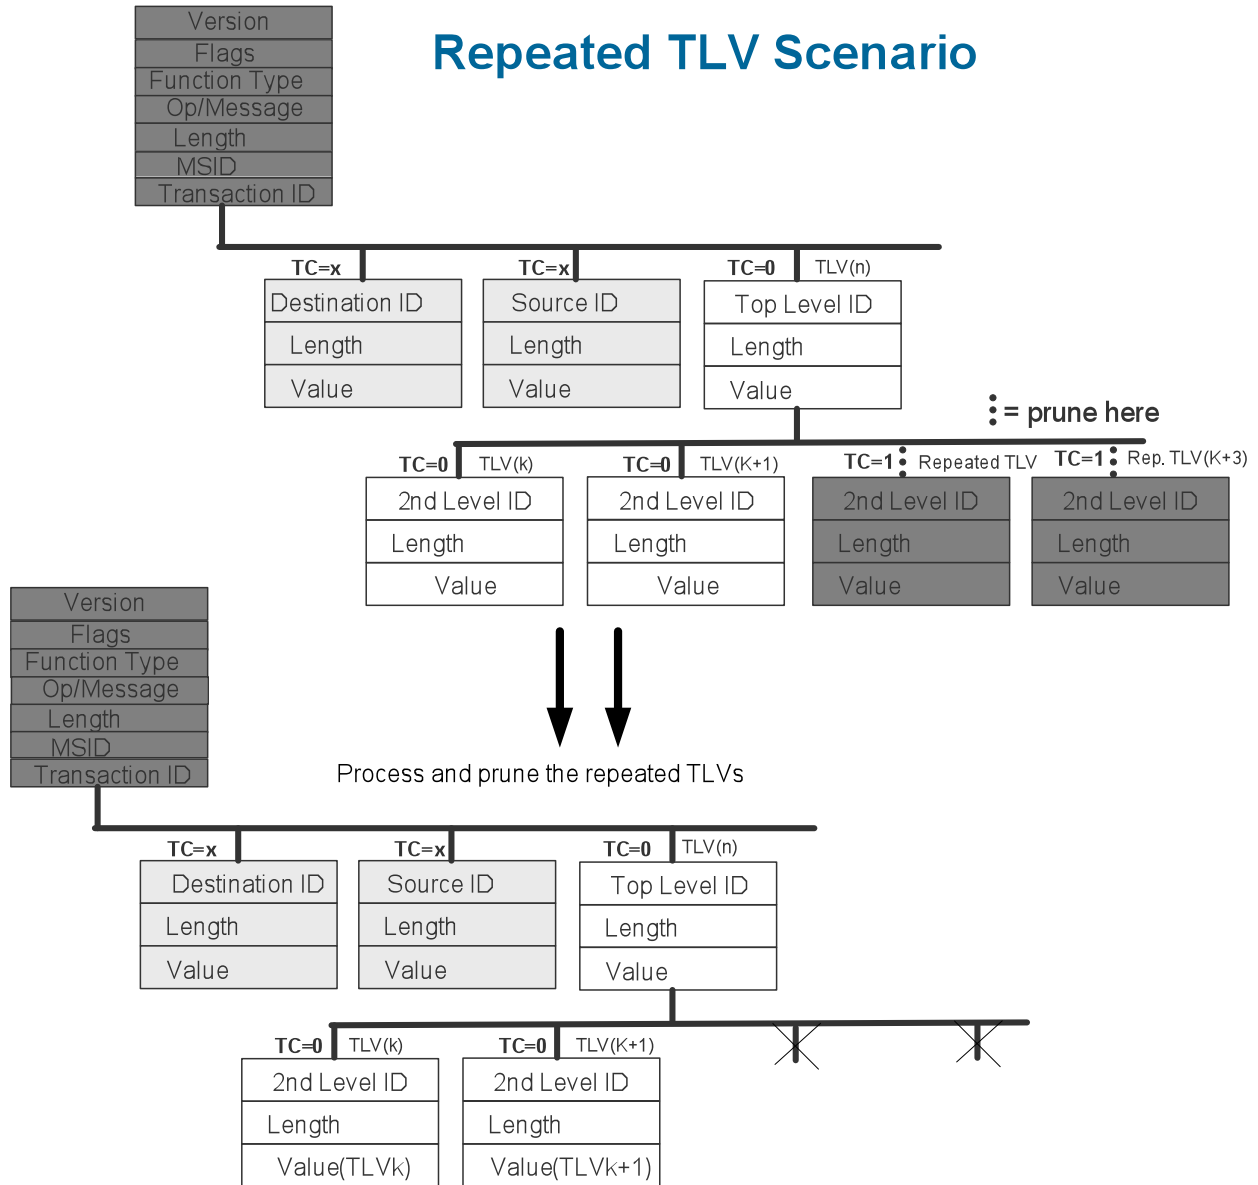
Version
Flags
Function Type
Op/Message
Length
MSID
Transaction ID

Repeated TLV Scenario

TC=x
Destination ID
Length
Value

TC=x
Source ID
Length
Value

TC=0 TLV(n)
Top Level ID
Length
Value

: = prune here

TC=0 TLV(k)
2nd Level ID
Length
Value

TC=0 TLV(K+1)
2nd Level ID
Length
Value

TC=1 : Repeated TLV
2nd Level ID
Length
Value

TC=1 : Rep. TLV(K+3)
2nd Level ID
Length
Value

Process and prune the repeated TLVs

Version
Flags
Function Type
Op/Message
Length
MSID
Transaction ID

TC=x
Destination ID
Length
Value

TC=x
Source ID
Length
Value

TC=0 TLV(n)
Top Level ID
Length
Value

TC=0 TLV(k)
2nd Level ID
Length
Value(TLVk)

TC=0 TLV(K+1)
2nd Level ID
Length
Value(TLVk+1)